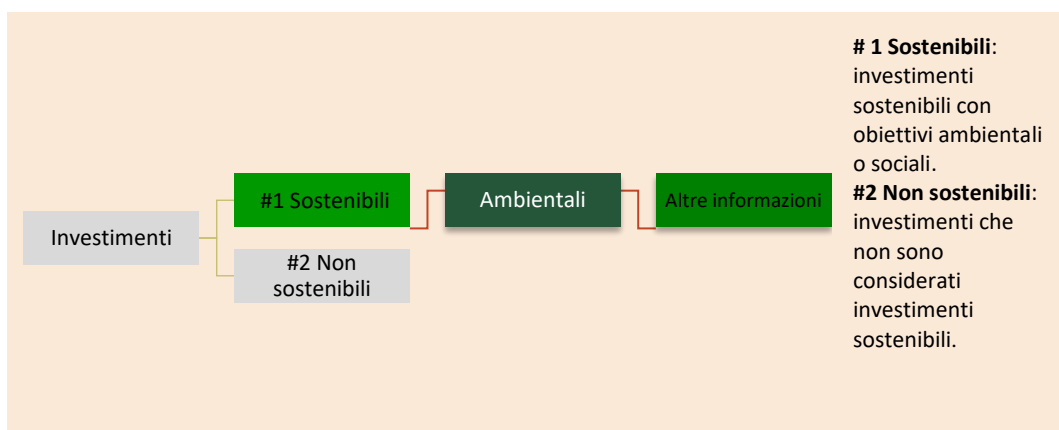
Investimenti

#1 Sostenibili

#2 Non sostenibili

Ambientali

Altre informazioni

**# 1 Sostenibili**: investimenti sostenibili con obiettivi ambientali o sociali.
**#2 Non sostenibili**: investimenti che non sono considerati investimenti sostenibili.